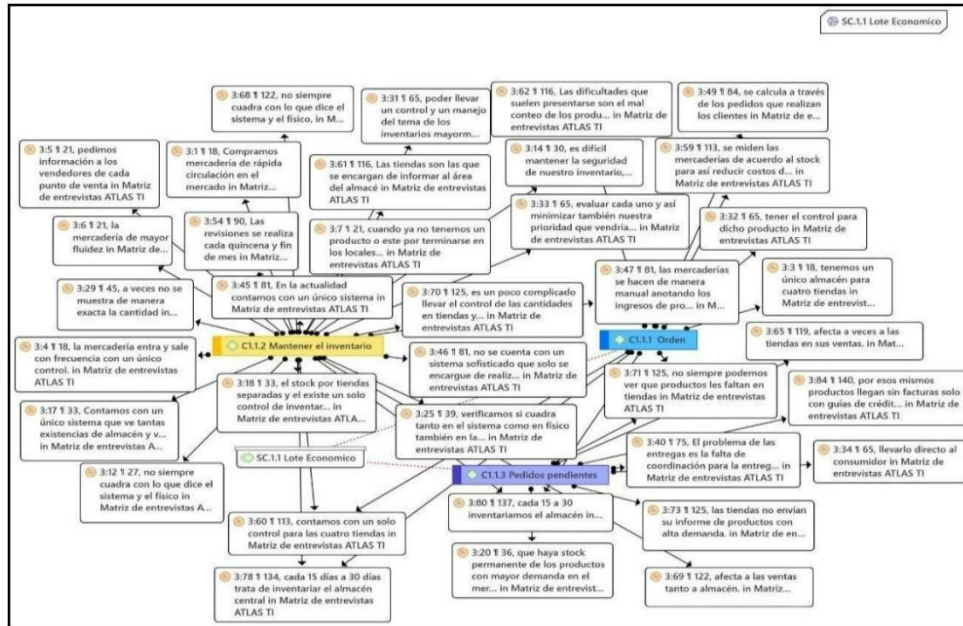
SC.1.1 Lote Economico

3:68 ¶ 122, no siempre cuadra con lo que dice el sistema y el físico, in M...

3:31 ¶ 65, poder llevar un control y un manejo del tema de los inventarios mayorm...

3:62 ¶ 116, Las dificultades que suelen presentarse son el mal conteo de los produ... in Matriz de entrevistas ATLAS TI

3:49 ¶ 84, se calcula a través de los pedidos que realizan los clientes in Matriz de e...

3:5 ¶ 21, pedimos información a los vendedores de cada punto de venta in Matriz de entrevistas ATLAS TI

3:1 ¶ 18, Compramos mercadería de rápida circulación en el mercado in Matriz...

3:61 ¶ 116, Las tiendas son las que se encargan de informar al área del almacé in Matriz de entrevistas ATLAS TI

3:14 ¶ 30, es difícil mantener la seguridad de nuestro inventario,...

3:59 ¶ 113, se miden las mercaderías de acuerdo al stock para así reducir costos d... in Matriz de entrevistas ATLAS TI

3:6 ¶ 21, la mercadería de mayor fluidez in Matriz de...

3:54 ¶ 90, Las revisiones se realiza cada quincena y fin de mes in Matriz...

3:7 ¶ 21, cuando ya no tenemos un producto o este por terminarse en los locales... in Matriz de entrevistas ATLAS TI

3:33 ¶ 65, evaluar cada uno y así minimizar también nuestra prioridad que vendría... in Matriz de entrevistas ATLAS TI

3:32 ¶ 65, tener el control para dicho producto in Matriz de entrevistas ATLAS TI

3:29 ¶ 45, a veces no se muestra de manera exacta la cantidad in...

3:45 ¶ 81, En la actualidad contamos con un único sistema in Matriz de entrevistas ATLAS TI

3:70 ¶ 125, es un poco complicado llevar el control de las cantidades en tiendas y... in Matriz de entrevistas ATLAS TI

3:47 ¶ 81, las mercaderías se hacen de manera manual anotando los ingresos de pro... in M...

3:3 ¶ 18, tenemos un único almacén para cuatro tiendas in Matriz de entrevist...

3:4 ¶ 18, la mercadería entra y sale con frecuencia con un único control. in Matriz de entrevistas ATLAS TI

C1.1.2 Mantener el inventario

3:46 ¶ 81, no se cuenta con un sistema sofisticado que solo se encargue de realiz... in Matriz de entrevistas ATLAS TI

C1.1.1 Orden

3:65 ¶ 119, afecta a veces a las tiendas en sus ventas. in Mat...

3:17 ¶ 33, Contamos con un único sistema que ve tantas existencias de almacén y v... in Matriz de entrevistas A...

3:18 ¶ 33, el stock por tiendas separadas y el existe un solo control de inventar... in Matriz de entrevistas ATLA...

3:71 ¶ 125, no siempre podemos ver que productos les faltan en tiendas in Matriz de entrevistas ATLAS TI

3:84 ¶ 140, por esos mismos productos llegan sin facturas solo con guías de crédit... in Matriz de entrevistas ATLAS TI

3:25 ¶ 39, verificamos si cuadra tanto en el sistema como en físico también en la... in Matriz de entrevistas ATLAS TI

3:40 ¶ 75, El problema de las entregas es la falta de coordinación para la entreg... in Matriz de entrevistas ATLAS TI

3:34 ¶ 65, llevarlo directo al consumidor in Matriz de entrevistas ATLAS TI

SC.1.1 Lote Economico

3:12 ¶ 27, no siempre cuadra con lo que dice el sistema y el físico in Matriz de entrevistas A...

C1.1.3 Pedidos pendientes

3:80 ¶ 137, cada 15 a 30 inventariamos el almacén in...

3:73 ¶ 125, las tiendas no envían su informe de productos con alta demanda. in Matriz de en...

3:60 ¶ 113, contamos con un solo control para las cuatro tiendas in Matriz de entrevistas ATLAS TI

3:20 ¶ 36, que haya stock permanente de los productos con mayor demanda en el mer... in Matriz de entrevist...

3:69 ¶ 122, afecta a las ventas tanto a almacén. in Matriz...

3:78 ¶ 134, cada 15 días a 30 días trata de inventariar el almacén central in Matriz de entrevistas ATLAS TI